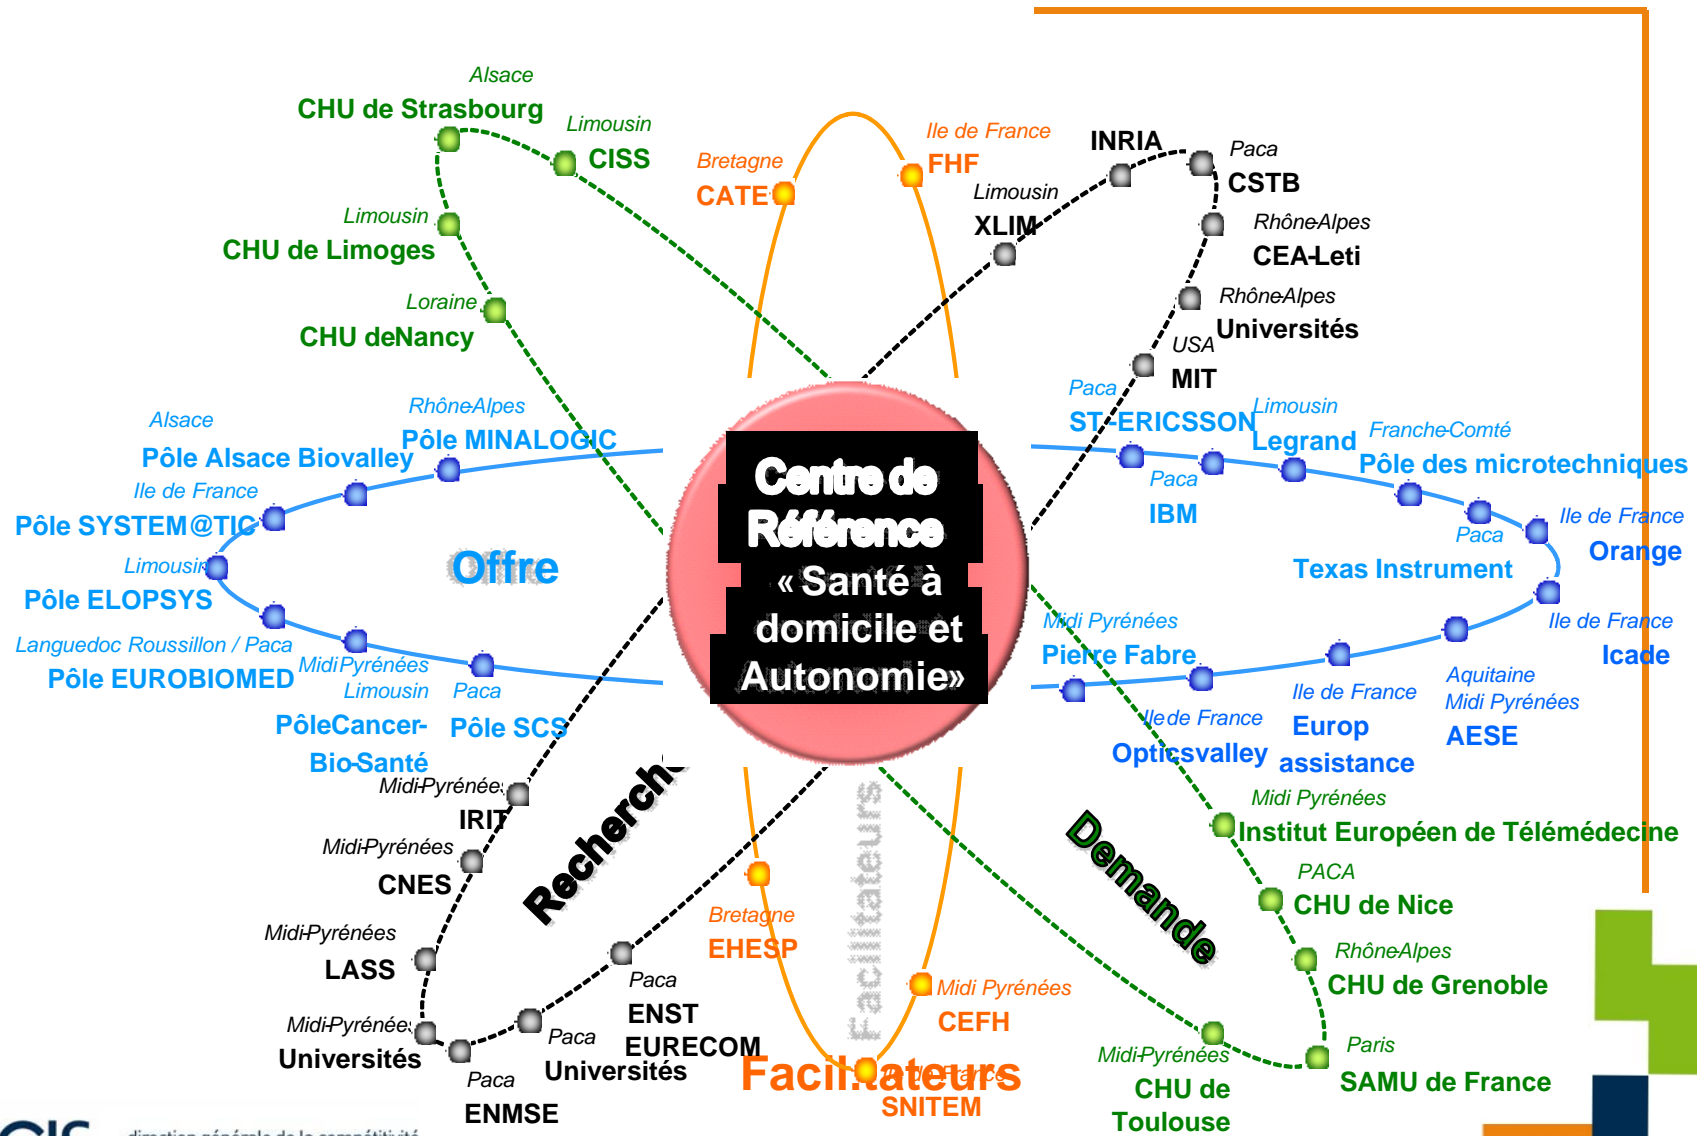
Centre de Référence « Santé à domicile et Autonomie»

Alsace
CHU de Strasbourg
Limousin
CISS
Limousin
CHU de Limoges
Loraine
CHU deNancy

Bretagne
CATEL
Ile de France
FHF

INRIA
Paca
CSTB
Limousin
XLIM
RhôneAlpes
CEA-Leti
RhôneAlpes
Universités
USA
MIT

Alsace
Pôle Alsace Biovalley
RhôneAlpes
Pôle MINALOGIC
Ile de France
Pôle SYSTEM@TIC
Limousin
Pôle ELOPSYS
Offre
Languedoc Roussillon / Paca
Pôle EUROBIOMED
Midi Pyrénées
Limousin
PôleCancer-Bio-Santé
Paca
Pôle SCS

Paca
ST-ERICSSON
Limousin
Legrand
FrancheComté
Pôle des microtechniques
Paca
IBM
Ile de France
Orange
Paca
Texas Instrument
Ile de France
Icade
Midi Pyrénées
Pierre Fabre
Aquitaine
Midi Pyrénées
AESE
Ile de France
Europ assistance
Ile de France
Opticsvalley

Midi Pyrénées
Institut Européen de Télémédecine
PACA
CHU de Nice
RhôneAlpes
CHU de Grenoble
Paris
SAMU de France
Midi-Pyrénées
CHU de Toulouse
Demande

Midi-Pyrénées
IRIT
Midi-Pyrénées
CNES
Midi-Pyrénées
LASS
Midi-Pyrénées
Universités
Paca
ENMSE
Paca
Universités
Paca
ENST EURECOM
Recherche

Bretagne
EHESP
Midi Pyrénées
CEFH
SNITEM
Facilitateurs
Facilitateurs

dgcis direction générale de la compétitivité